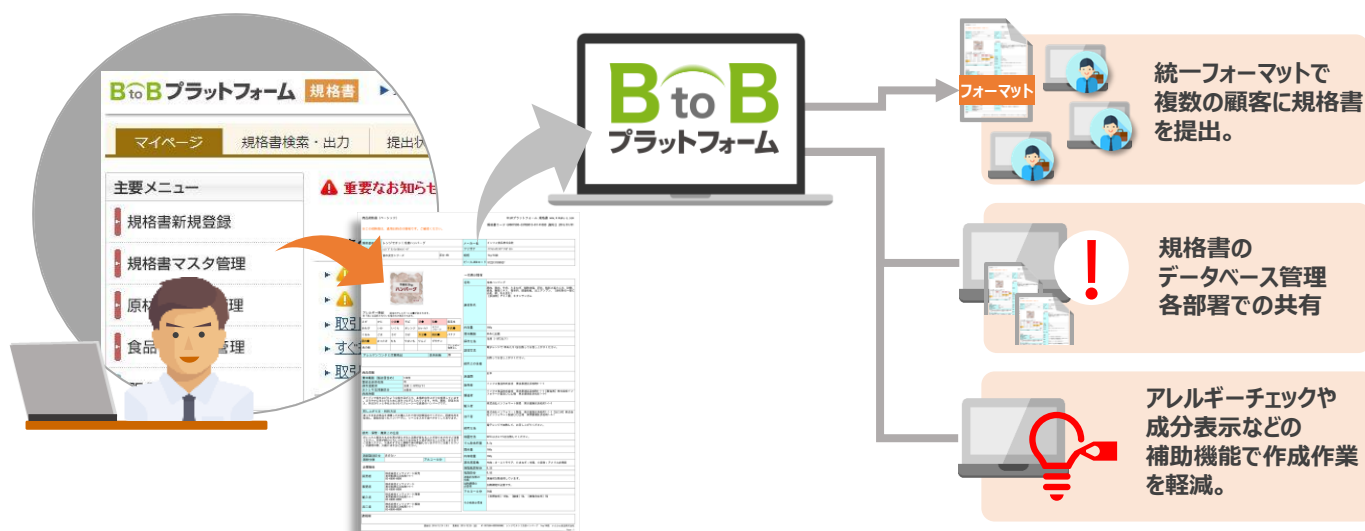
BtoBプラットフォーム 規格書

マイページ
規格書検索・出力
提出状

主要メニュー
重要なお知らせ
規格書新規登録
規格書マスタ管理
原材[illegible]理
食品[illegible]管理
取引
すぐ
取引

B to B
プラットフォーム

フォーマット
統一フォーマットで複数の顧客に規格書を提出。

規格書のデータベース管理各部署での共有

アレルギーチェックや成分表示などの補助機能で作成作業を軽減。